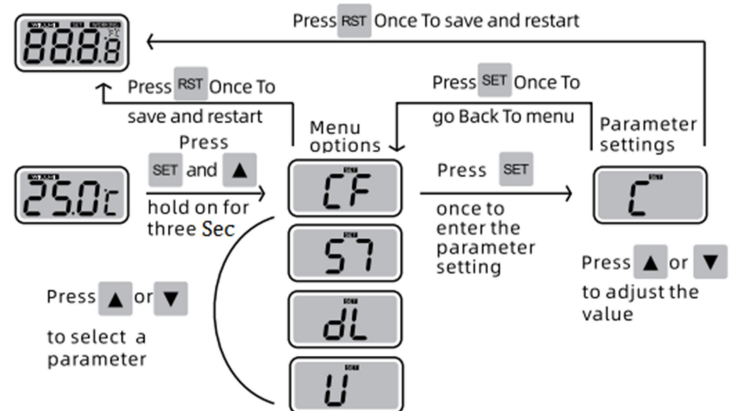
Press RST Once To save and restart

888.8

Press RST Once To save and restart

Press SET Once To go Back To menu

Menu options

Parameter settings

25.0℃

Press SET and ▲ hold on for three Sec

CF

S7

dL

U

Press SET once to enter the parameter setting

C

Press ▲ or ▼ to adjust the value

Press ▲ or ▼ to select a parameter